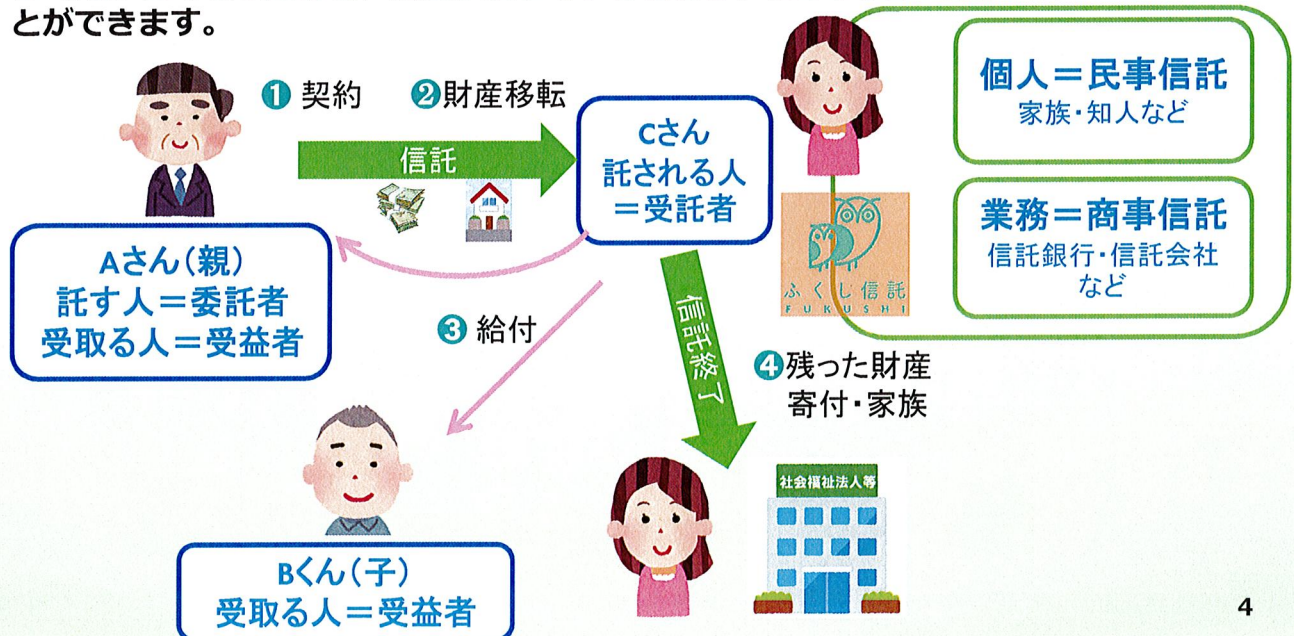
とができます。

❶ 契約 ❷財産移転

信託

Cさん
託される人
＝受託者

個人＝民事信託
家族・知人など

業務＝商事信託
信託銀行・信託会社など

ふくし信託
FUKUSHI

Aさん（親）
託す人＝委託者
受取る人＝受益者

❸ 給付

信託終了

❹残った財産
寄付・家族

社会福祉法人等

Bくん（子）
受取る人＝受益者

4